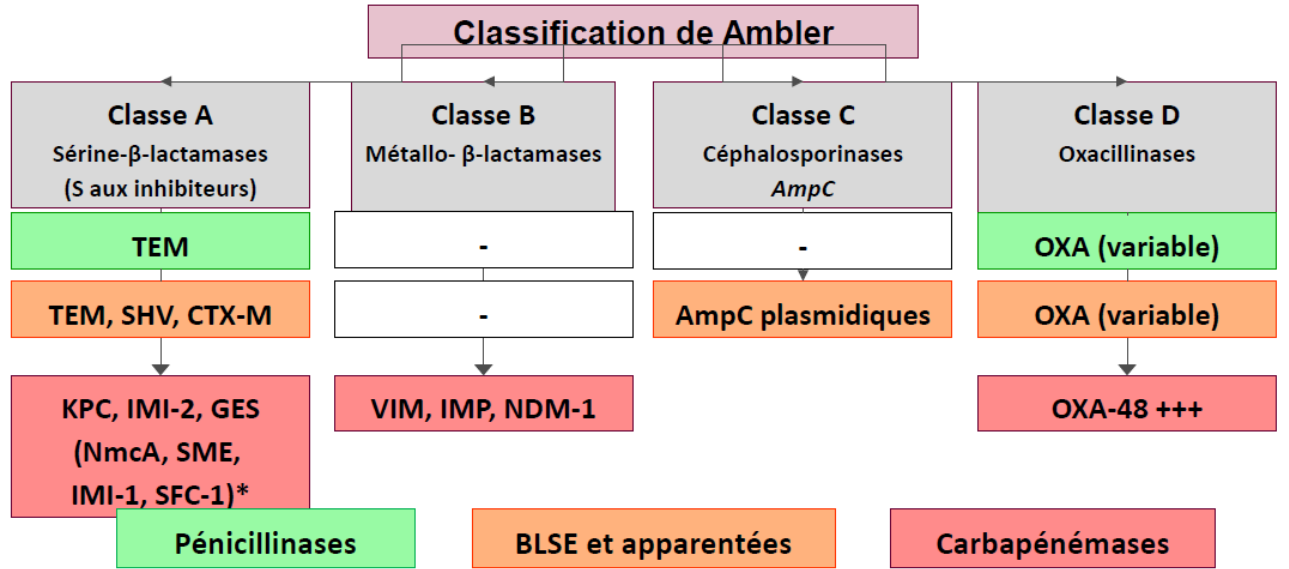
Classification de Ambler

Classe A
Sérine-β-lactamases
(S aux inhibiteurs)

TEM

TEM, SHV, CTX-M

KPC, IMI-2, GES (NmcA, SME, IMI-1, SFC-1)*

Classe B
Métallo- β-lactamases

-

-

VIM, IMP, NDM-1

Classe C
Céphalosporinases
AmpC

-

AmpC plasmidiques

Classe D
Oxacillinases

OXA (variable)

OXA (variable)

OXA-48 +++

Pénicillinases

BLSE et apparentées

Carbapénémases